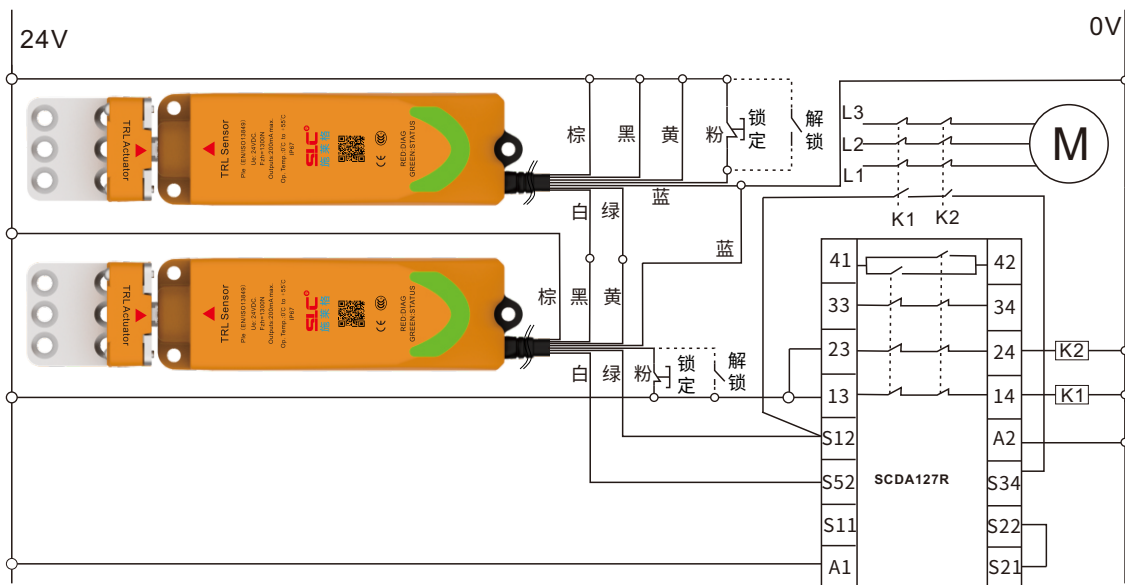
24V

0V

TRL Actuator

TRL Sensor

Ple (EN/ISO13849)
Ue: 24VDC
Fzh=1300N
Outputs:200mA max.
Op. Temp.:0℃ to +55℃
IP67

SLC
施莱德

CE

RED:DIAG
GREEN:STATUS

棕

黑

黄

粉

锁定

解锁

L3

L2

L1

M

蓝

白

绿

K1

K2

蓝

TRL Actuator

TRL Sensor

Ple (EN/ISO13849)
Ue: 24VDC
Fzh=1300N
Outputs:200mA max.
Op. Temp.:0℃ to +55℃
IP67

SLC
施莱德

CE

RED:DIAG
GREEN:STATUS

棕

黑

黄

白

绿

粉

锁定

解锁

41

42

33

34

23

24

K2

13

14

K1

S12

A2

S52

SCDA127R

S34

S11

S22

A1

S21